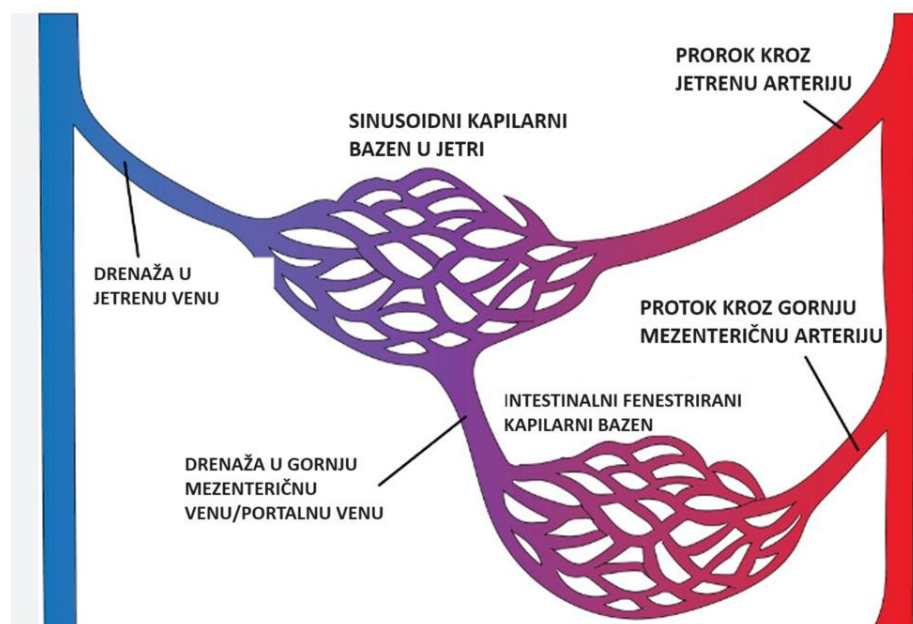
PROROK KROZ JETRENU ARTERIJU

SINUSOIDNI KAPILARNI BAZEN U JETRI

DRENAŽA U JETRENU VENU

PROTOK KROZ GORNJU MEZENTERIČNU ARTERIJU

INTESTINALNI FENESTRIRANI KAPILARNI BAZEN

DRENAŽA U GORNJU MEZENTERIČNU VENU/PORTALNU VENU